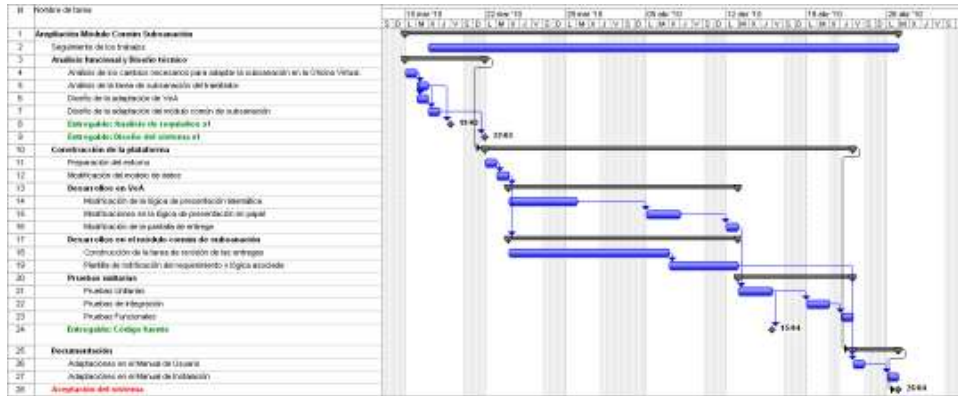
| Id | Nombre de tarea |
|---|---|
| 1 | Ampliación Módulo Común Subsanación |
| 2 | Seguimiento de los trabajos |
| 3 | Análisis funcional y Diseño técnico |
| 4 | Análisis de los cambios necesarios para adaptar la subsanación en la Oficina Virtual |
| 5 | Análisis de la tarea de subsanación del tramitador |
| 6 | Diseño de la adaptación de VeA |
| 7 | Diseño de la adaptación del módulo común de subsanación |
| 8 | Entregable: Análisis de requisitos v1 |
| 9 | Entregable: Diseño del sistema v1 |
| 10 | Construcción de la plataforma |
| 11 | Preparación del entorno |
| 12 | Modificación del modelo de datos |
| 13 | Desarrollos en VeA |
| 14 | Modificación de la lógica de presentación telemática |
| 15 | Modificaciones en la lógica de presentación en papel |
| 16 | Modificación de la pantalla de entrega |
| 17 | Desarrollos en el módulo común de subsanación |
| 18 | Construcción de la tarea de revisión de las entregas |
| 19 | Plantilla de notificación del requerimiento y lógica asociada |
| 20 | Pruebas unitarias |
| 21 | Pruebas Unitarias |
| 22 | Pruebas de Integración |
| 23 | Pruebas Funcionales |
| 24 | Entregable: Código fuente |
| 25 | Documentación |
| 26 | Adaptaciones en el Manual de Usuario |
| 27 | Adaptaciones en el Manual de Instalación |
| 28 | Aceptación del sistema |

15 mar '10 | 22 mar '10 | 29 mar '10 | 05 abr '10 | 12 abr '10 | 19 abr '10 | 26 abr '10

S D L M X J V S D L M X J V S D L M X J V S D L M X J V S D L M X J V S D L M X J V S D L M X J V S

19/03

22/03

15/04

30/04